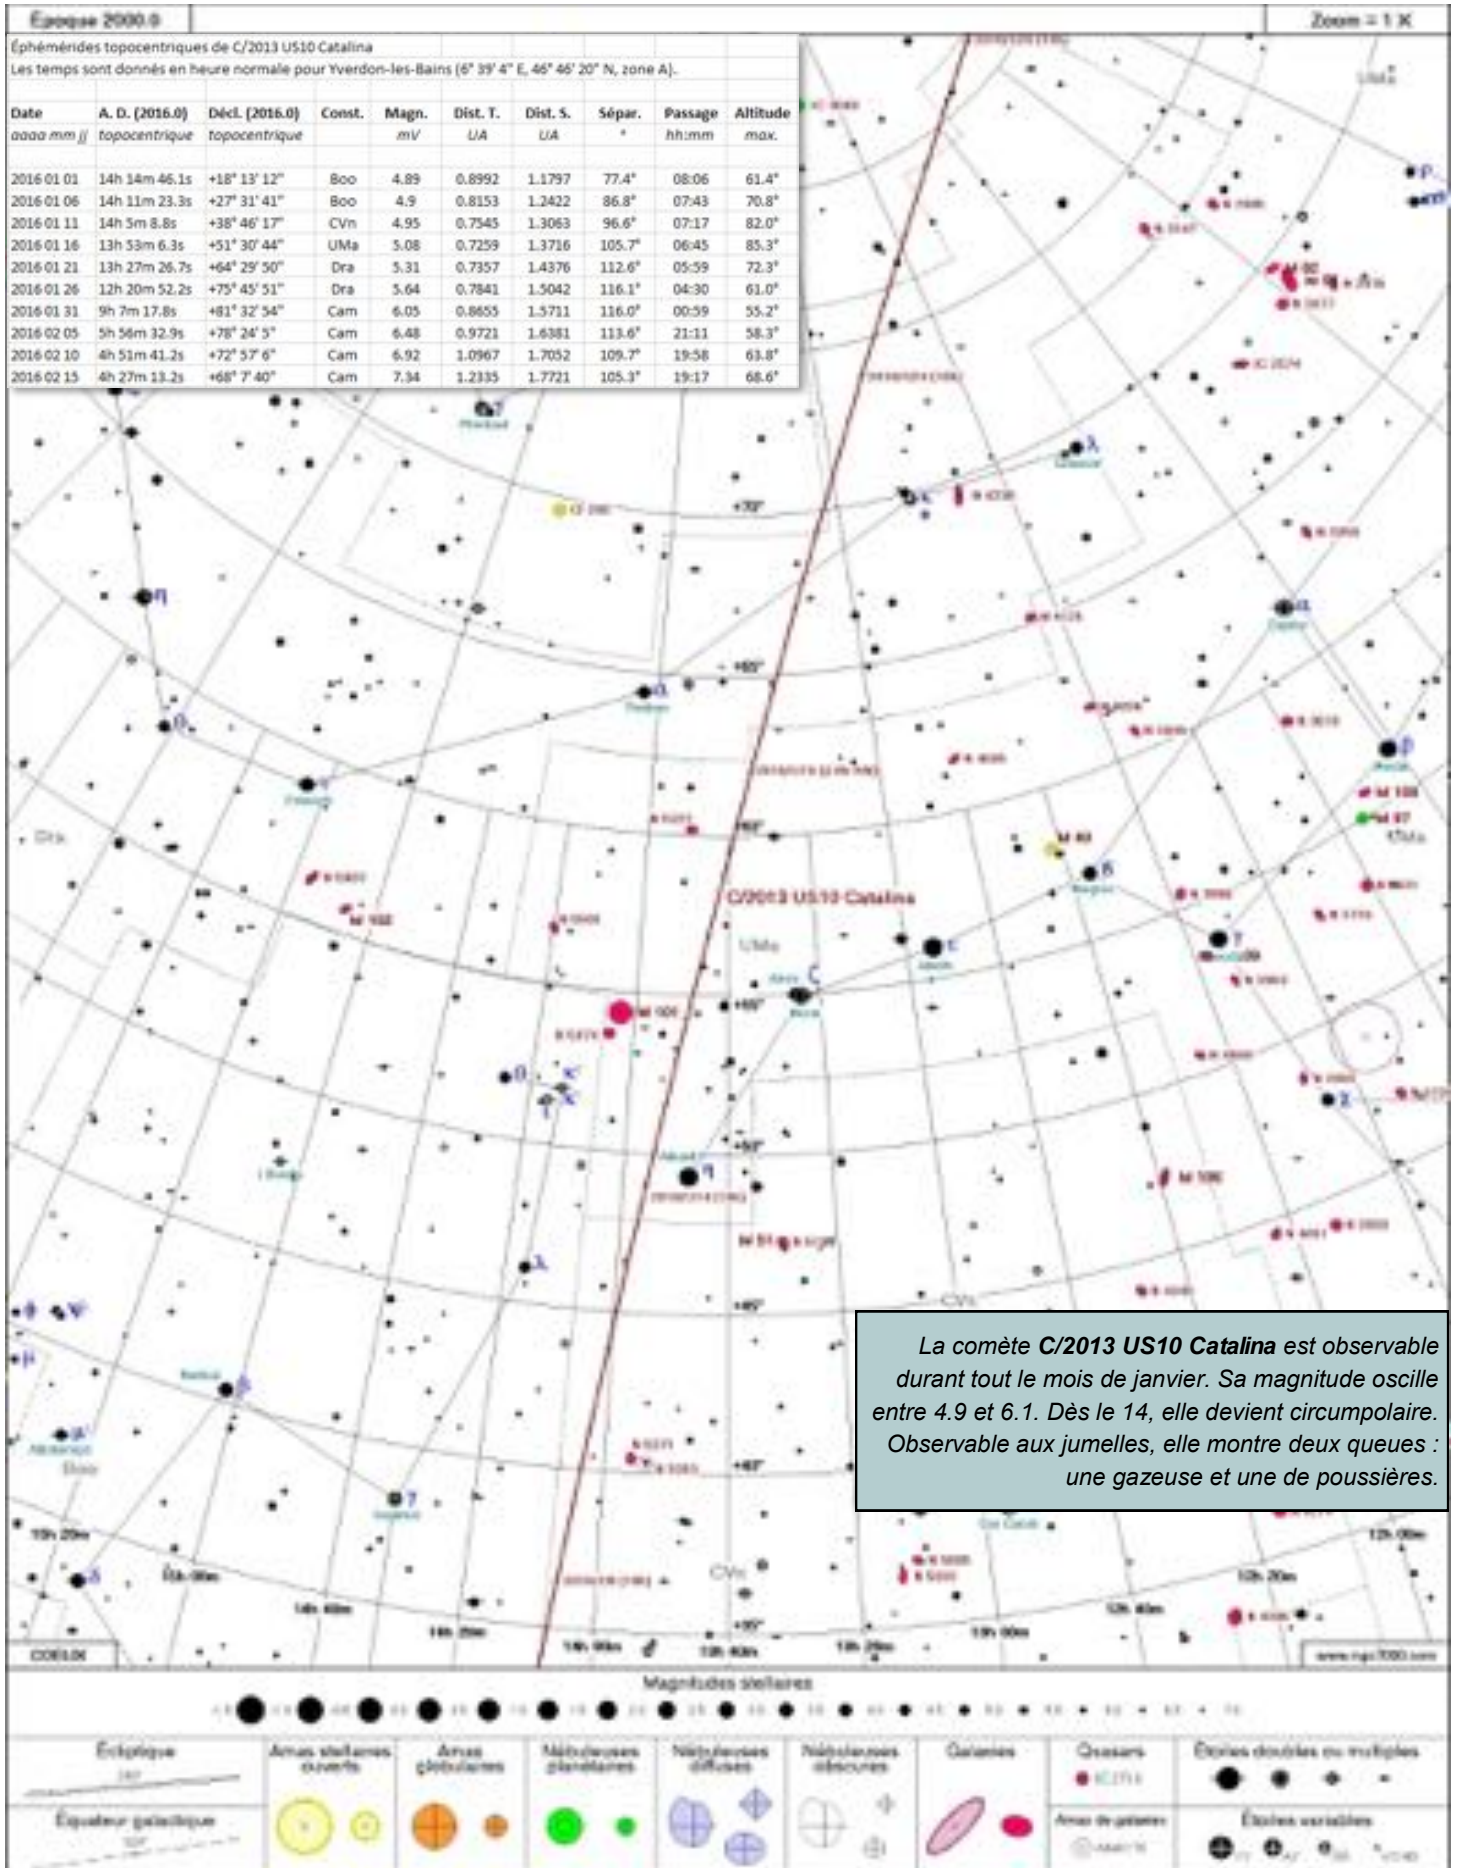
Époque 2000.0

Zoom = 1 X

Éphémérides topocentriques de C/2013 US10 Catalina

Les temps sont donnés en heure normale pour Yverdon-les-Bains (6° 39' 4" E, 46° 46' 20" N, zone A).

| Date | A. D. (2016.0) | Décl. (2016.0) | Const. | Magn. | Dist. T. | Dist. S. | Sépar. | Passage | Altitude |
|---|---|---|---|---|---|---|---|---|---|
| aaaa mm jj | topocentrique | topocentrique | | mV | UA | UA | ° | hh:mm | max. |
| 2016 01 01 | 14h 14m 46.1s | +18° 13' 12" | Boo | 4.89 | 0.8992 | 1.1797 | 77.4° | 08:06 | 61.4° |
| 2016 01 06 | 14h 11m 23.3s | +27° 31' 41" | Boo | 4.9 | 0.8153 | 1.2422 | 86.8° | 07:43 | 70.8° |
| 2016 01 11 | 14h 5m 8.8s | +38° 46' 17" | CVn | 4.95 | 0.7545 | 1.3063 | 96.6° | 07:17 | 82.0° |
| 2016 01 16 | 13h 53m 6.3s | +51° 30' 44" | UMa | 5.08 | 0.7259 | 1.3716 | 105.7° | 06:45 | 85.3° |
| 2016 01 21 | 13h 27m 26.7s | +64° 29' 50" | Dra | 5.31 | 0.7357 | 1.4376 | 112.6° | 05:59 | 72.3° |
| 2016 01 26 | 12h 20m 52.2s | +75° 45' 51" | Dra | 5.64 | 0.7841 | 1.5042 | 116.1° | 04:30 | 61.0° |
| 2016 01 31 | 9h 7m 17.8s | +81° 32' 54" | Cam | 6.05 | 0.8655 | 1.5711 | 116.0° | 00:59 | 55.2° |
| 2016 02 05 | 5h 56m 32.9s | +78° 24' 5" | Cam | 6.48 | 0.9721 | 1.6381 | 113.6° | 21:11 | 58.3° |
| 2016 02 10 | 4h 51m 41.2s | +72° 57' 6" | Cam | 6.92 | 1.0967 | 1.7052 | 109.7° | 19:58 | 63.8° |
| 2016 02 15 | 4h 27m 13.2s | +68° 7' 40" | Cam | 7.34 | 1.2335 | 1.7721 | 105.3° | 19:17 | 68.6° |

+70° +65° +60° +55° +50° +45° +40° +35°

C/2013 US10 Catalina

UMa Dra CVn Boo M 101 M 51 M 106 M 108 M 97 M 82 M 102

α β γ δ ε ζ η θ λ χ

15h 20m 15h 00m 14h 40m 14h 20m 14h 00m 13h 40m 13h 20m 13h 00m 12h 40m 12h 20m 12h 00m

La comète C/2013 US10 Catalina est observable durant tout le mois de janvier. Sa magnitude oscille entre 4.9 et 6.1. Dès le 14, elle devient circumpolaire. Observable aux jumelles, elle montre deux queues : une gazeuse et une de poussières.

COELIX

www.ngc7000.com

Magnitudes stellaires

Écliptique | Amas stellaires ouverts | Amas globulaires | Nébuleuses planétaires | Nébuleuses diffuses | Nébuleuses obscures | Galaxies | Quasars | Étoiles doubles ou multiples

Équateur galactique | Amas de galaxies | Étoiles variables